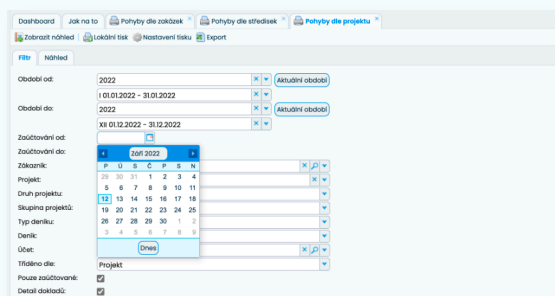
Dashboard | Jak na to | Pohyby dle zakázek × | Pohyby dle středisek × | Pohyby dle projektu ×

Zobrazit náhled | Lokální tisk | Nastavení tisku | Export

Filtr | Náhled

Období od: 2022 | Aktuální období
I 01.01.2022 - 31.01.2022

Období do: 2022 | Aktuální období
XII 01.12.2022 - 31.12.2022

Zaúčtování od:
Zaúčtování do:
Zákazník:
Projekt:
Druh projektu:
Skupina projektů:
Typ deníku:
Deník:
Účet:
Tříděno dle: Projekt
Pouze zaúčtované:
Detail dokladů:

Září 2022

| P | Ú | S | Č | P | S | N |
|---|---|---|---|---|---|---|
| 29 | 30 | 31 | 1 | 2 | 3 | 4 |
| 5 | 6 | 7 | 8 | 9 | 10 | 11 |
| 12 | 13 | 14 | 15 | 16 | 17 | 18 |
| 19 | 20 | 21 | 22 | 23 | 24 | 25 |
| 26 | 27 | 28 | 29 | 30 | 1 | 2 |
| 3 | 4 | 5 | 6 | 7 | 8 | 9 |

Dnes